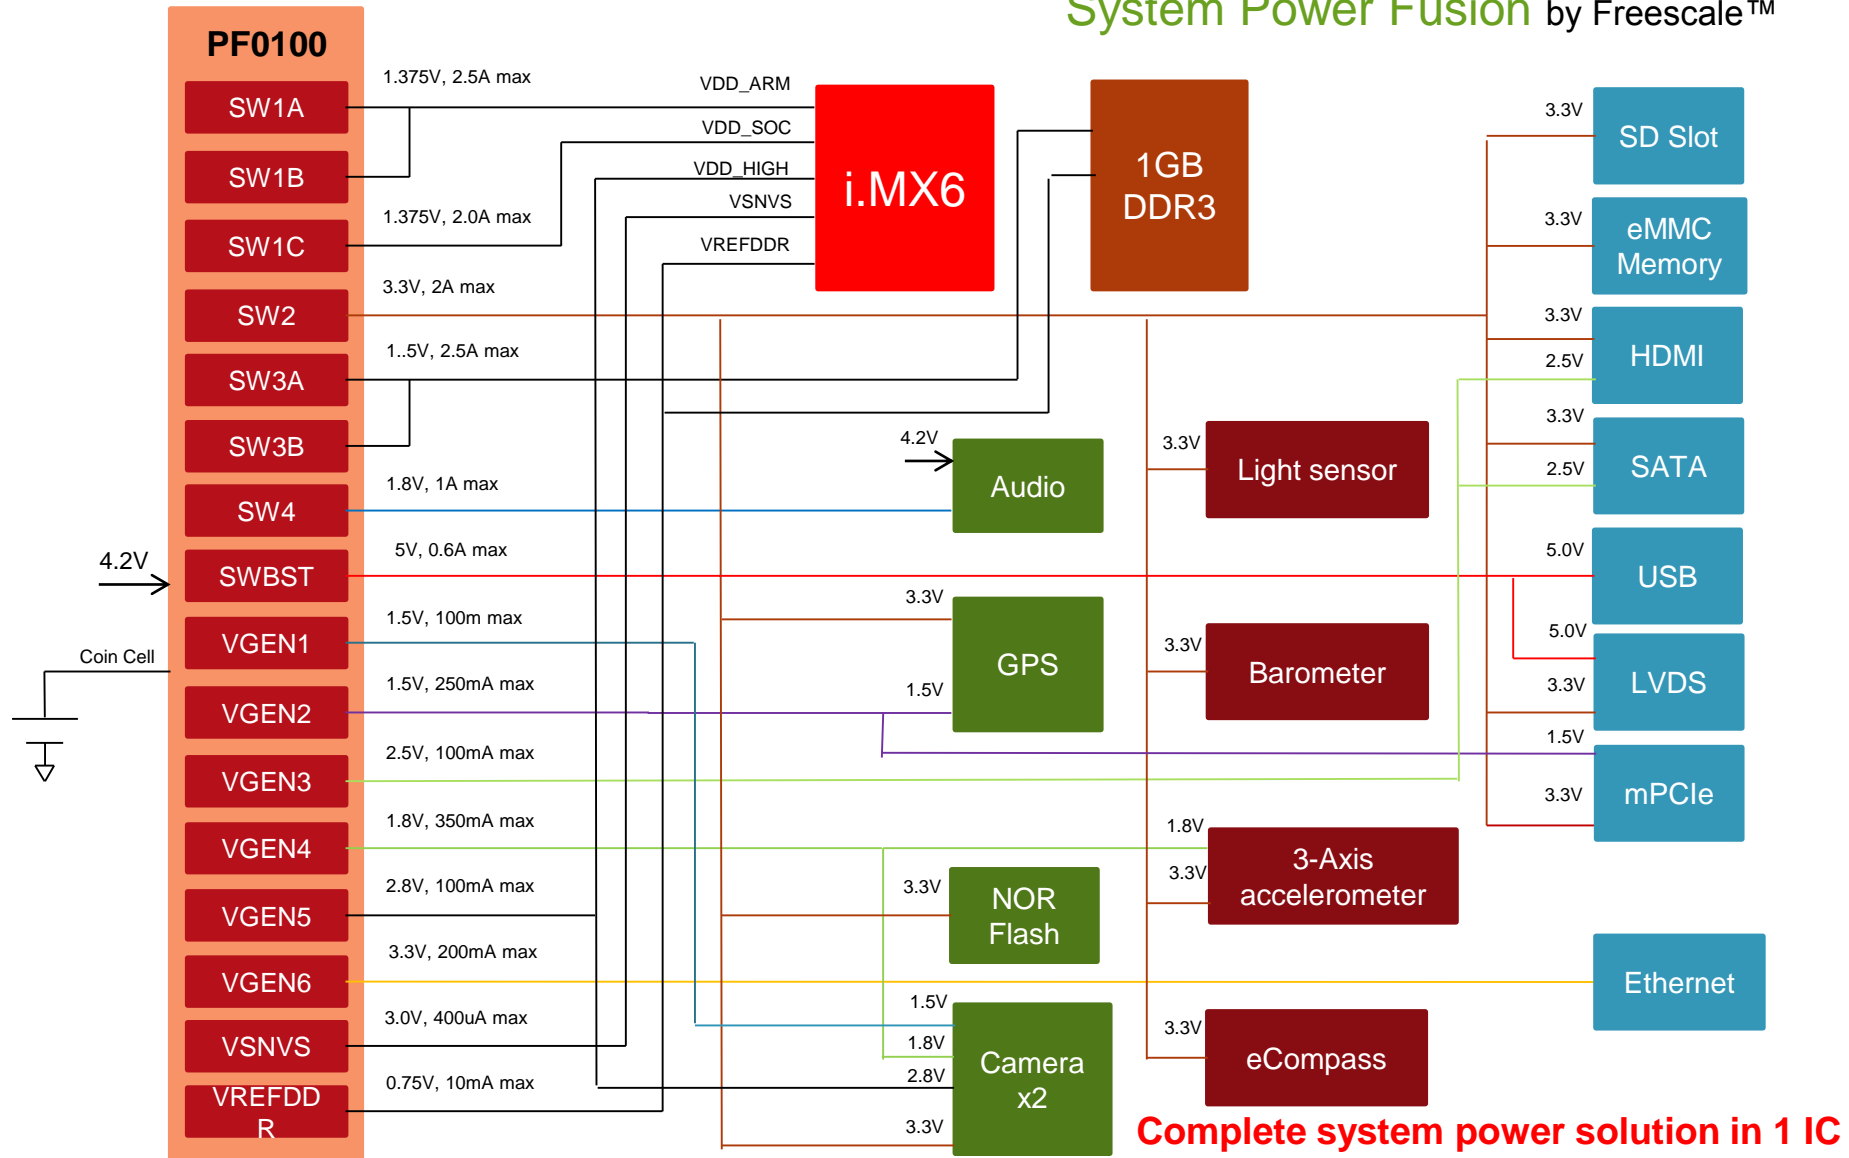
System Power Fusion by Freescale™

PF0100

SW1A
SW1B
SW1C
SW2
SW3A
SW3B
SW4
SWBST
VGEN1
VGEN2
VGEN3
VGEN4
VGEN5
VGEN6
VSNVS
VREFDDR

1.375V, 2.5A max
1.375V, 2.0A max
3.3V, 2A max
1..5V, 2.5A max
1.8V, 1A max
5V, 0.6A max
1.5V, 100m max
1.5V, 250mA max
2.5V, 100mA max
1.8V, 350mA max
2.8V, 100mA max
3.3V, 200mA max
3.0V, 400uA max
0.75V, 10mA max

4.2V
Coin Cell

VDD_ARM
VDD_SOC
VDD_HIGH
VSNVS
VREFDDR

i.MX6

1GB DDR3

4.2V
Audio

3.3V
GPS
1.5V

3.3V
NOR Flash

1.5V
1.8V
2.8V
3.3V
Camera x2

3.3V
Light sensor

3.3V
Barometer

1.8V
3.3V
3-Axis accelerometer

3.3V
eCompass

3.3V
SD Slot
3.3V
eMMC Memory
3.3V
2.5V
HDMI
3.3V
2.5V
SATA
5.0V
USB
5.0V
3.3V
LVDS
1.5V
3.3V
mPCIe
Ethernet

Complete system power solution in 1 IC